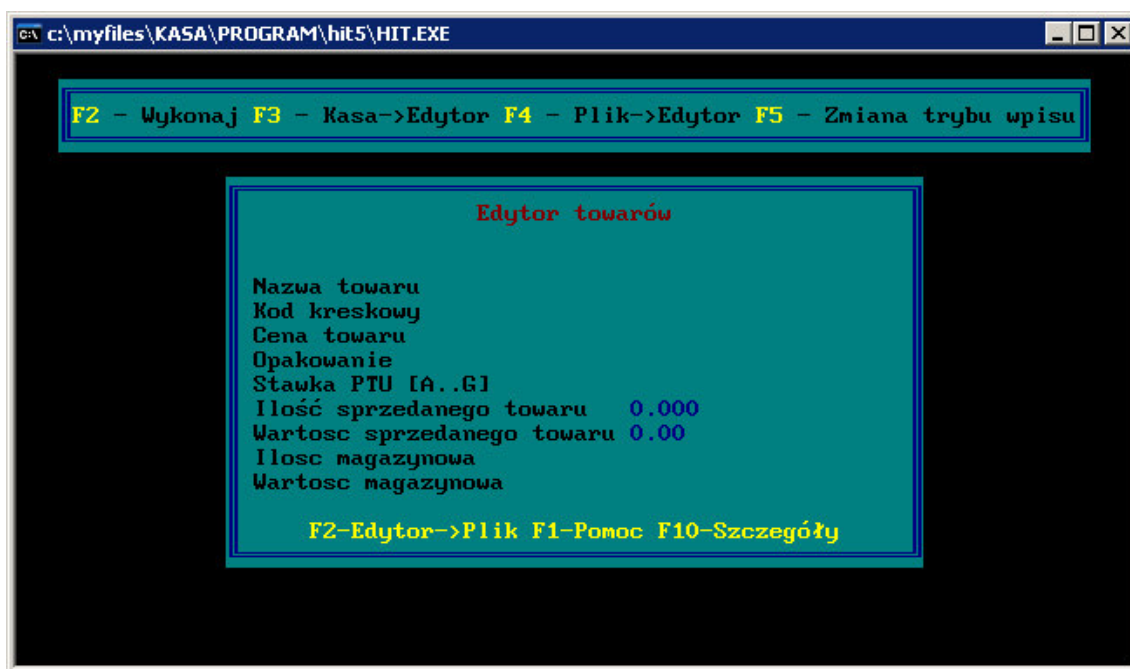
c:\myfiles\KASA\PROGRAM\hit5\HIT.EXE

F2 - Wykonaj F3 - Kasa->Edytor F4 - Plik->Edytor F5 - Zmiana trybu wpisu

Edytor towarów

Nazwa towaru
Kod kreskowy
Cena towaru
Opakowanie
Stawka PTU [A..G]
Ilość sprzedanego towaru 0.000
Wartosc sprzedanego towaru 0.00
Ilosc magazynowa
Wartosc magazynowa

F2-Edytor->Plik F1-Pomoc F10-Szczegóły